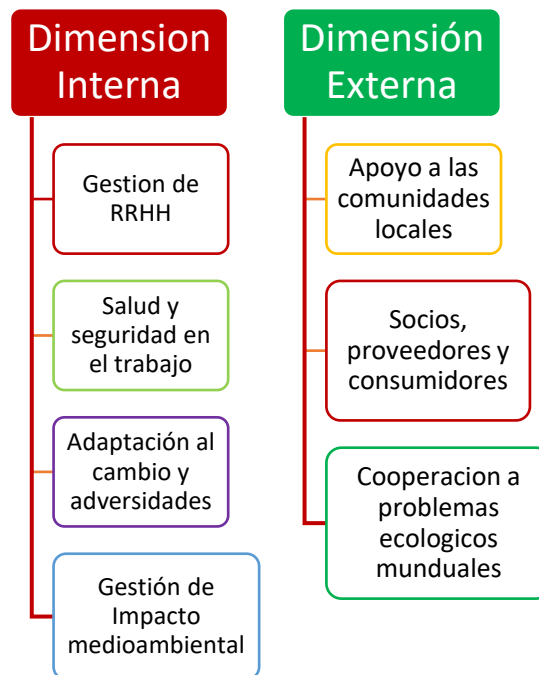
Dimension Interna

Gestion de RRHH

Salud y seguridad en el trabajo

Adaptación al cambio y adversidades

Gestión de Impacto medioambiental

Dimensión Externa

Apoyo a las comunidades locales

Socios, proveedores y consumidores

Cooperacion a problemas ecologicos munduales